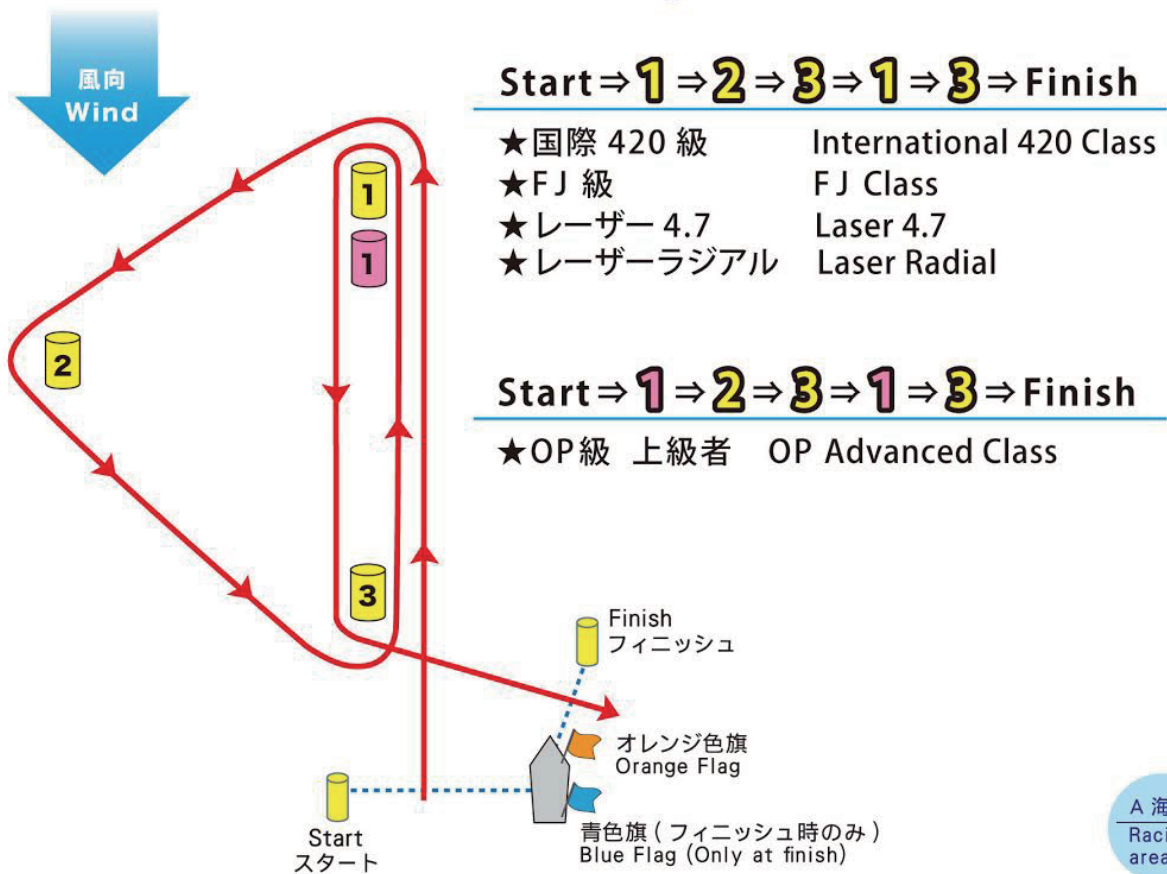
風向
Wind

Start ⇒ 1 ⇒ 2 ⇒ 3 ⇒ 1 ⇒ 3 ⇒ Finish

★国際 420 級 International 420 Class
★FJ 級 FJ Class
★レーザー 4.7 Laser 4.7
★レーザーラジアル Laser Radial

Start ⇒ 1 ⇒ 2 ⇒ 3 ⇒ 1 ⇒ 3 ⇒ Finish

★OP級 上級者 OP Advanced Class

1
1
2
3

Finish
フィニッシュ

オレンジ色旗
Orange Flag

Start
スタート

青色旗（フィニッシュ時のみ）
Blue Flag (Only at finish)

A 海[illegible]
Raci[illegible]
area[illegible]